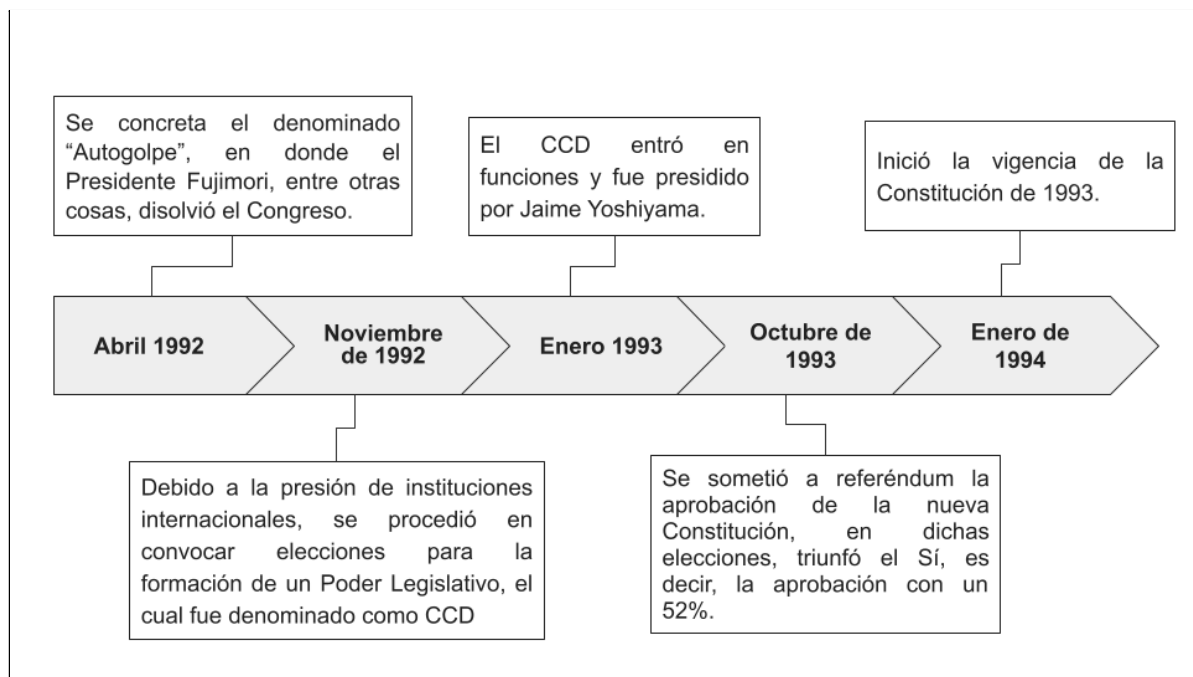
Se concreta el denominado “Autogolpe”, en donde el Presidente Fujimori, entre otras cosas, disolvió el Congreso.

El CCD entró en funciones y fue presidido por Jaime Yoshiyama.

Inició la vigencia de la Constitución de 1993.

Abril 1992

Noviembre de 1992

Enero 1993

Octubre de 1993

Enero de 1994

Debido a la presión de instituciones internacionales, se procedió en convocar elecciones para la formación de un Poder Legislativo, el cual fue denominado como CCD

Se sometió a referéndum la aprobación de la nueva Constitución, en dichas elecciones, triunfó el Sí, es decir, la aprobación con un 52%.